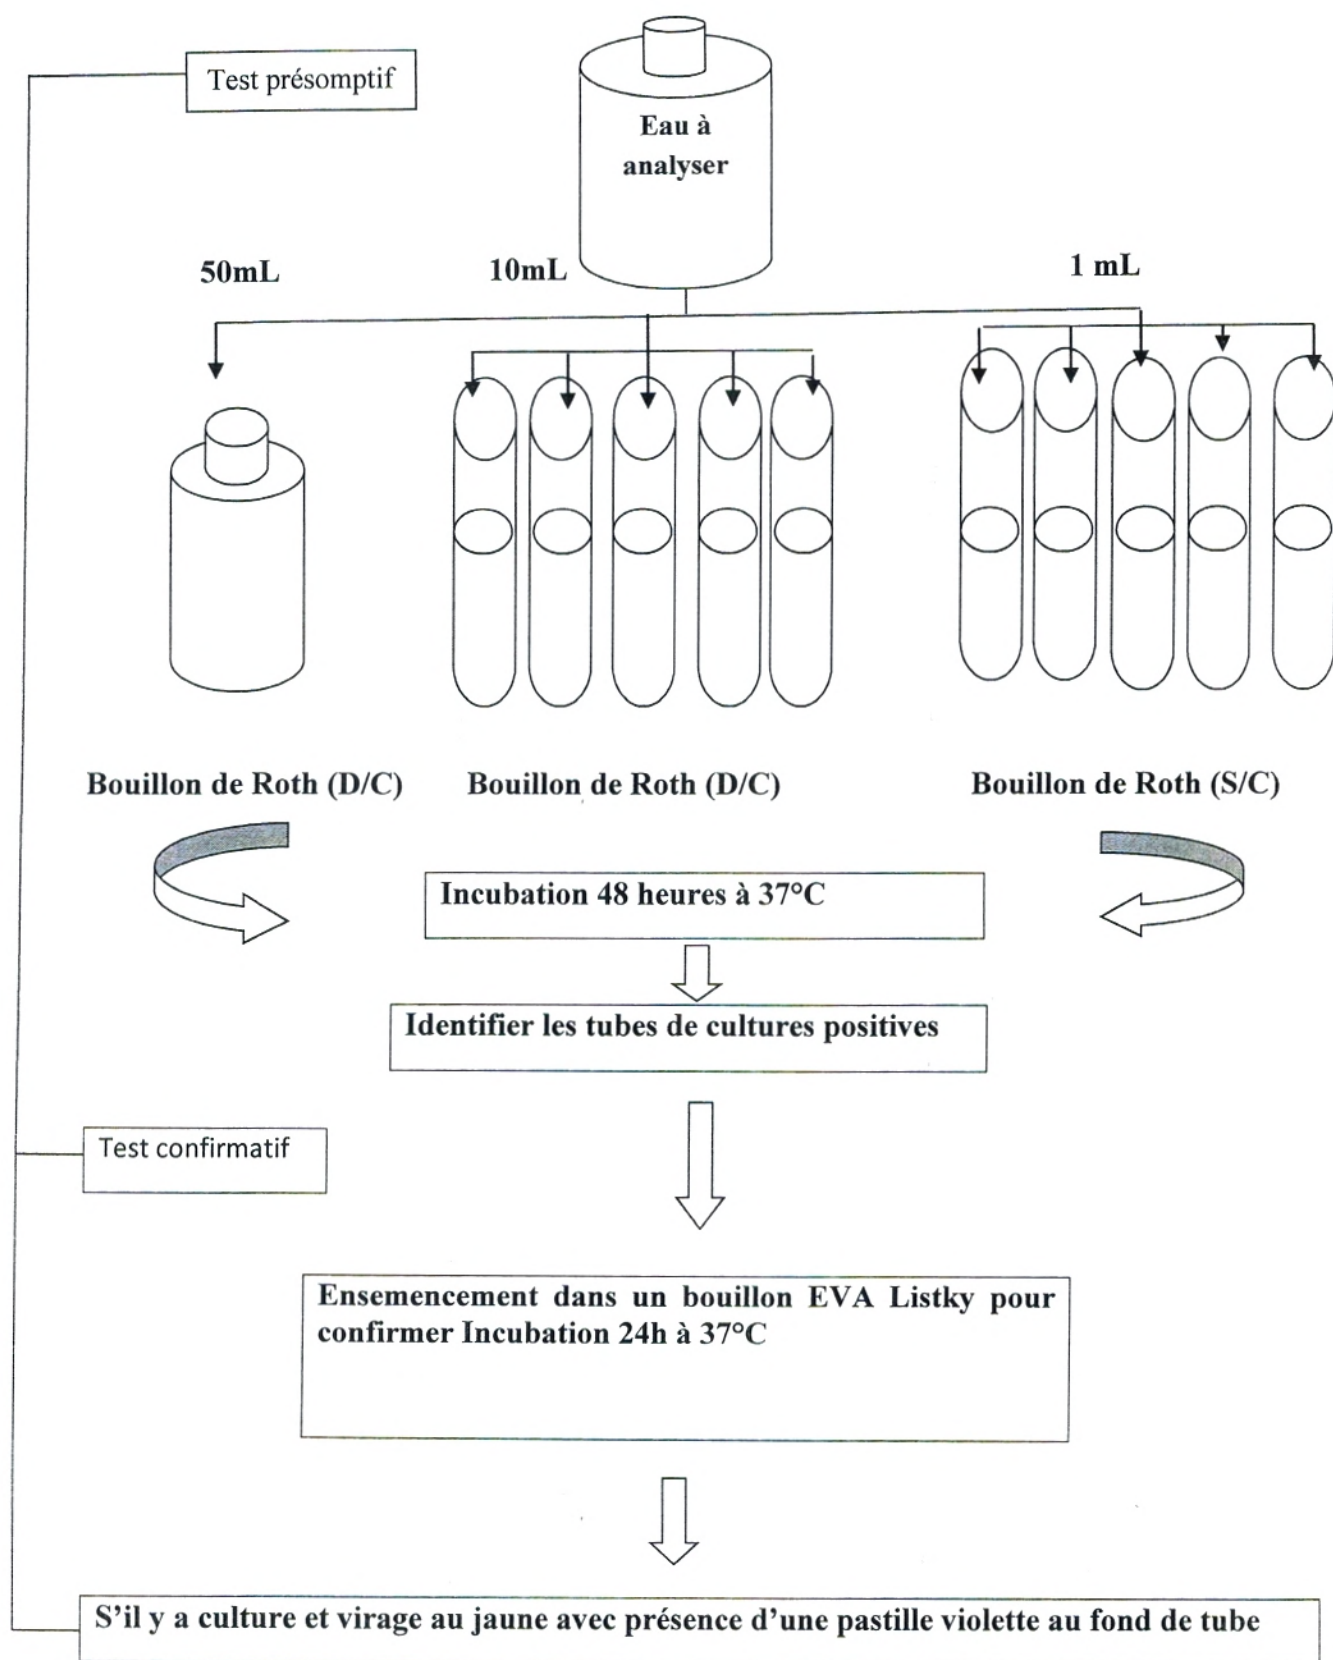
Test présomptif

Eau à analyser

50mL

10mL

1 mL

Bouillon de Roth (D/C)

Bouillon de Roth (D/C)

Bouillon de Roth (S/C)

Incubation 48 heures à 37°C

Identifier les tubes de cultures positives

Test confirmatif

Ensemencement dans un bouillon EVA Listky pour confirmer Incubation 24h à 37°C

S'il y a culture et virage au jaune avec présence d'une pastille violette au fond de tube